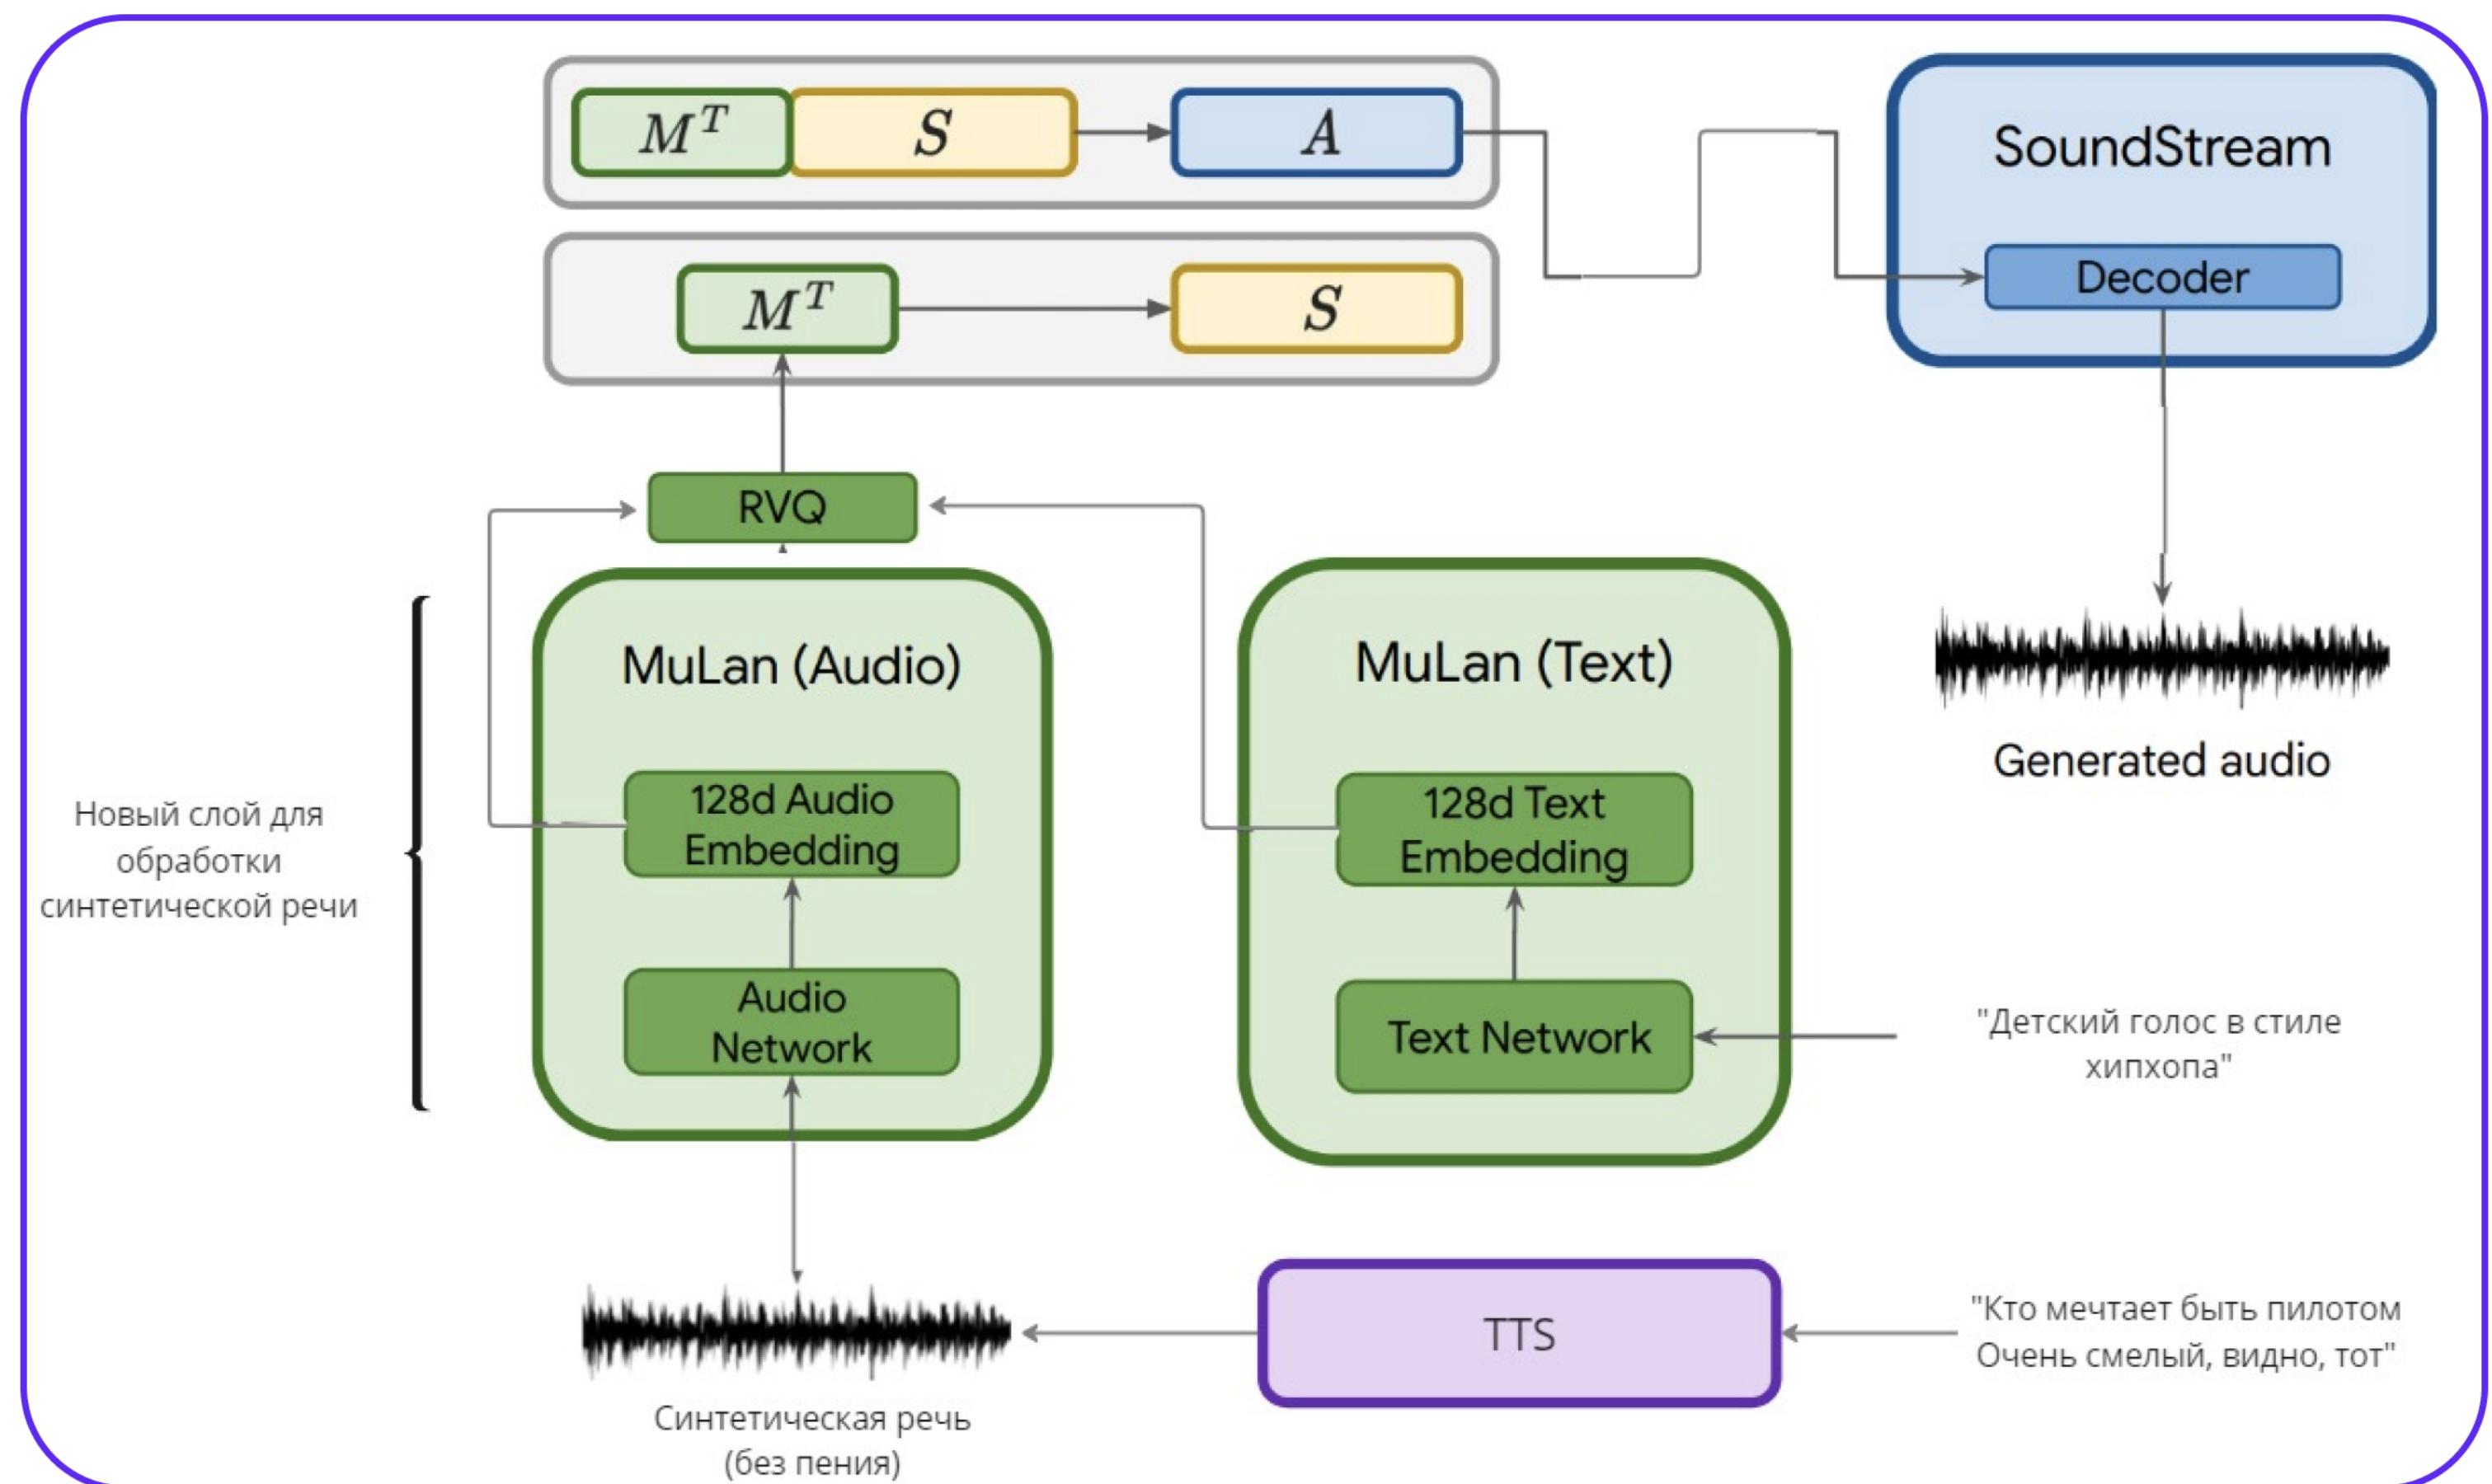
$M^T$

$S$

$A$

SoundStream

Decoder

$M^T$

$S$

RVQ

Новый слой для обработки синтетической речи

MuLan (Audio)

128d Audio Embedding

Audio Network

MuLan (Text)

128d Text Embedding

Text Network

Generated audio

"Детский голос в стиле хипхопа"

TTS

"Кто мечтает быть пилотом Очень смелый, видно, тот"

Синтетическая речь (без пения)